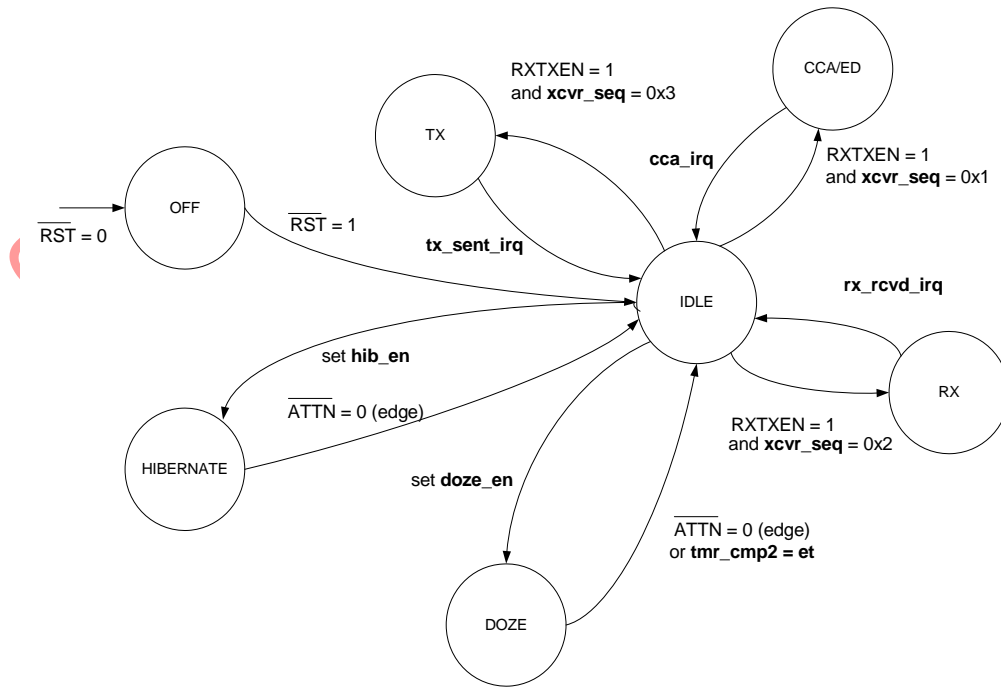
RXTXEN = 1
and **xcvr_seq** = 0x3

CCA/ED

TX

**cca_irq**

RXTXEN = 1
and **xcvr_seq** = 0x1

OFF

$\overline{RST}$ = 0

$\overline{RST}$ = 1

**tx_sent_irq**

IDLE

**rx_rcvd_irq**

set **hib_en**

$\overline{ATTN}$ = 0 (edge)

RX

RXTXEN = 1
and **xcvr_seq** = 0x2

HIBERNATE

set **doze_en**

$\overline{ATTN}$ = 0 (edge)
or **tmr_cmp2 = et**

DOZE